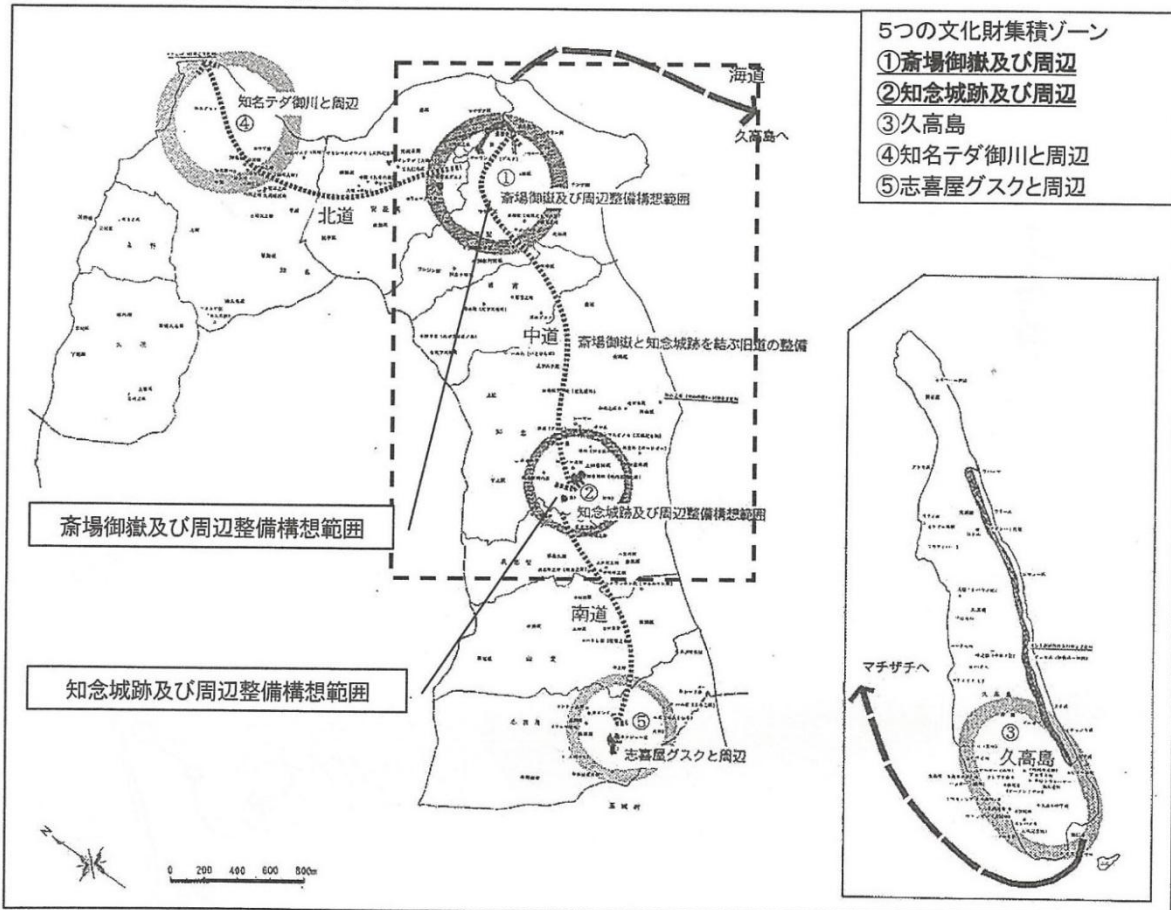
5つの文化財集積ゾーン
①斎場御嶽及び周辺
②知念城跡及び周辺
③久高島
④知名テダ御川と周辺
⑤志喜屋グスクと周辺

海道
久高島へ

知名テダ御川と周辺
④

①
斎場御嶽及び周辺整備構想範囲

北道

中道
斎場御嶽と知念城跡を結ぶ旧道の整備

②
知念城跡及び周辺整備構想範囲

斎場御嶽及び周辺整備構想範囲

南道

知念城跡及び周辺整備構想範囲

⑤
志喜屋グスクと周辺

玉城村

N

0 200 400 600 800m

マチザチへ

③
久高島